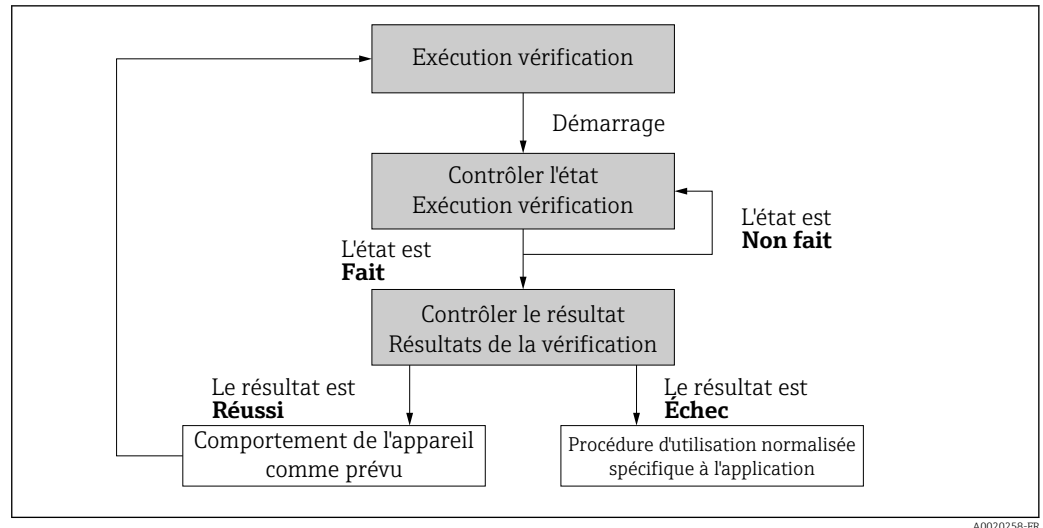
Exécution vérification

Démarrage

Contrôler l'état
Exécution vérification

L'état est
**Non fait**

L'état est
**Fait**

Contrôler le résultat
Résultats de la vérification

Le résultat est
**Réussi**

Le résultat est
**Échec**

Comportement de l'appareil comme prévu

Procédure d'utilisation normalisée spécifique à l'application

A0020258-FR